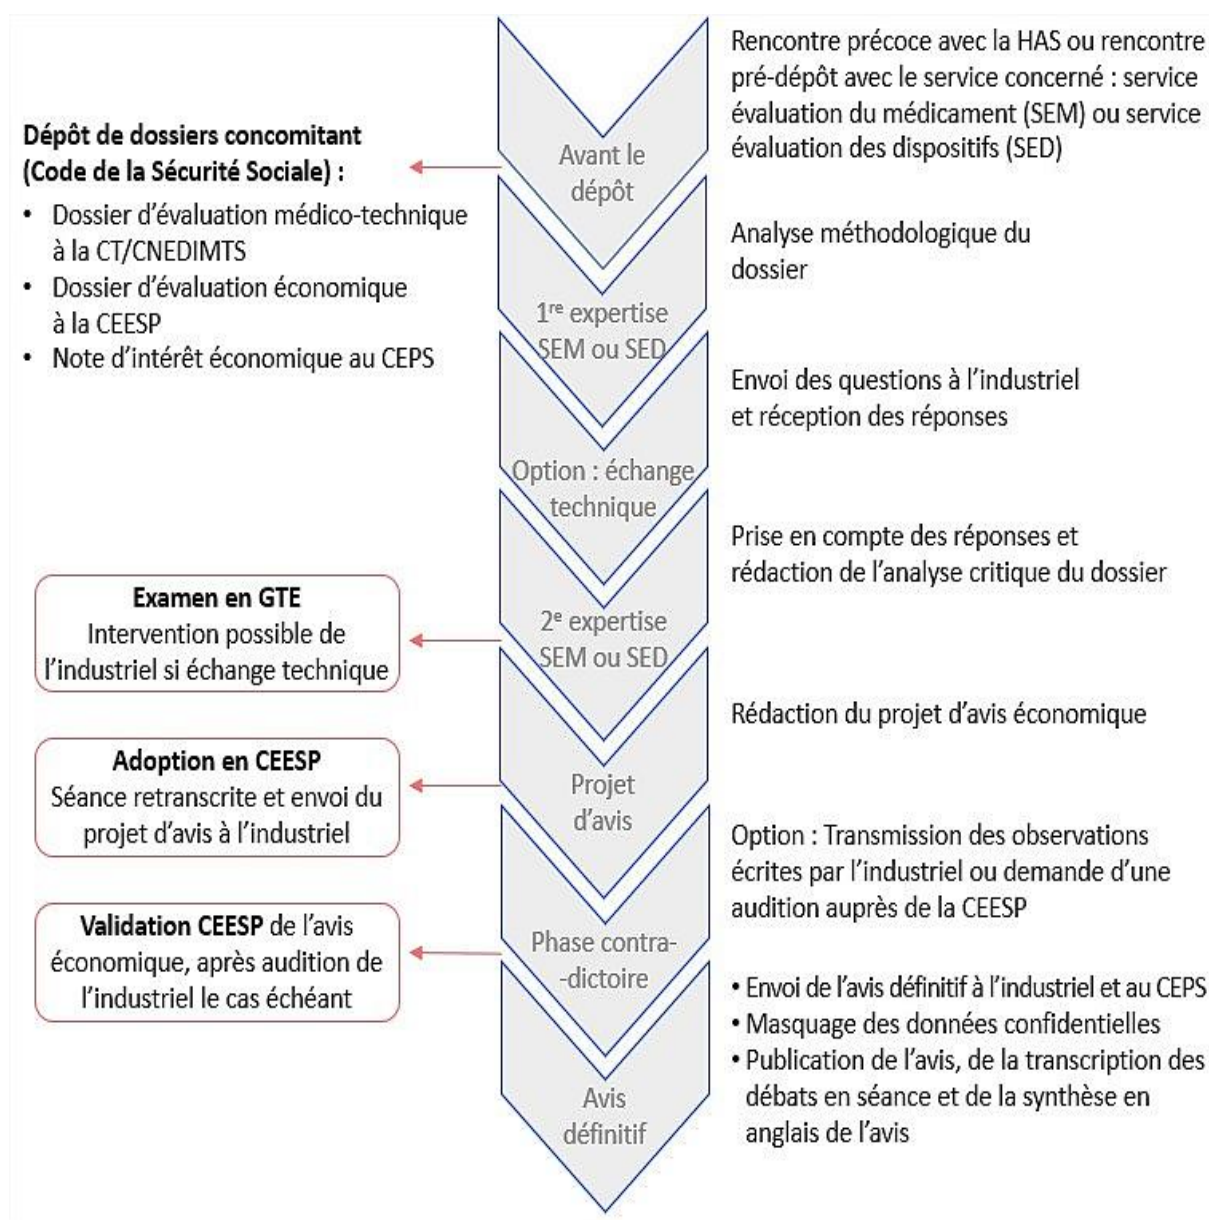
Dépôt de dossiers concomitant (Code de la Sécurité Sociale) :

• Dossier d'évaluation médico-technique à la CT/CNEDIMTS
• Dossier d'évaluation économique à la CEESP
• Note d'intérêt économique au CEPS

Avant le dépôt

Rencontre précoce avec la HAS ou rencontre pré-dépôt avec le service concerné : service évaluation du médicament (SEM) ou service évaluation des dispositifs (SED)

Analyse méthodologique du dossier

$1^{re}$ expertise SEM ou SED

Envoi des questions à l'industriel et réception des réponses

Option : échange technique

Prise en compte des réponses et rédaction de l'analyse critique du dossier

Examen en GTE
Intervention possible de l'industriel si échange technique

$2^{e}$ expertise SEM ou SED

Rédaction du projet d'avis économique

Adoption en CEESP
Séance retranscrite et envoi du projet d'avis à l'industriel

Projet d'avis

Option : Transmission des observations écrites par l'industriel ou demande d'une audition auprès de la CEESP

Validation CEESP de l'avis économique, après audition de l'industriel le cas échéant

Phase contra-dictoire

• Envoi de l'avis définitif à l'industriel et au CEPS
• Masquage des données confidentielles
• Publication de l'avis, de la transcription des débats en séance et de la synthèse en anglais de l'avis

Avis définitif